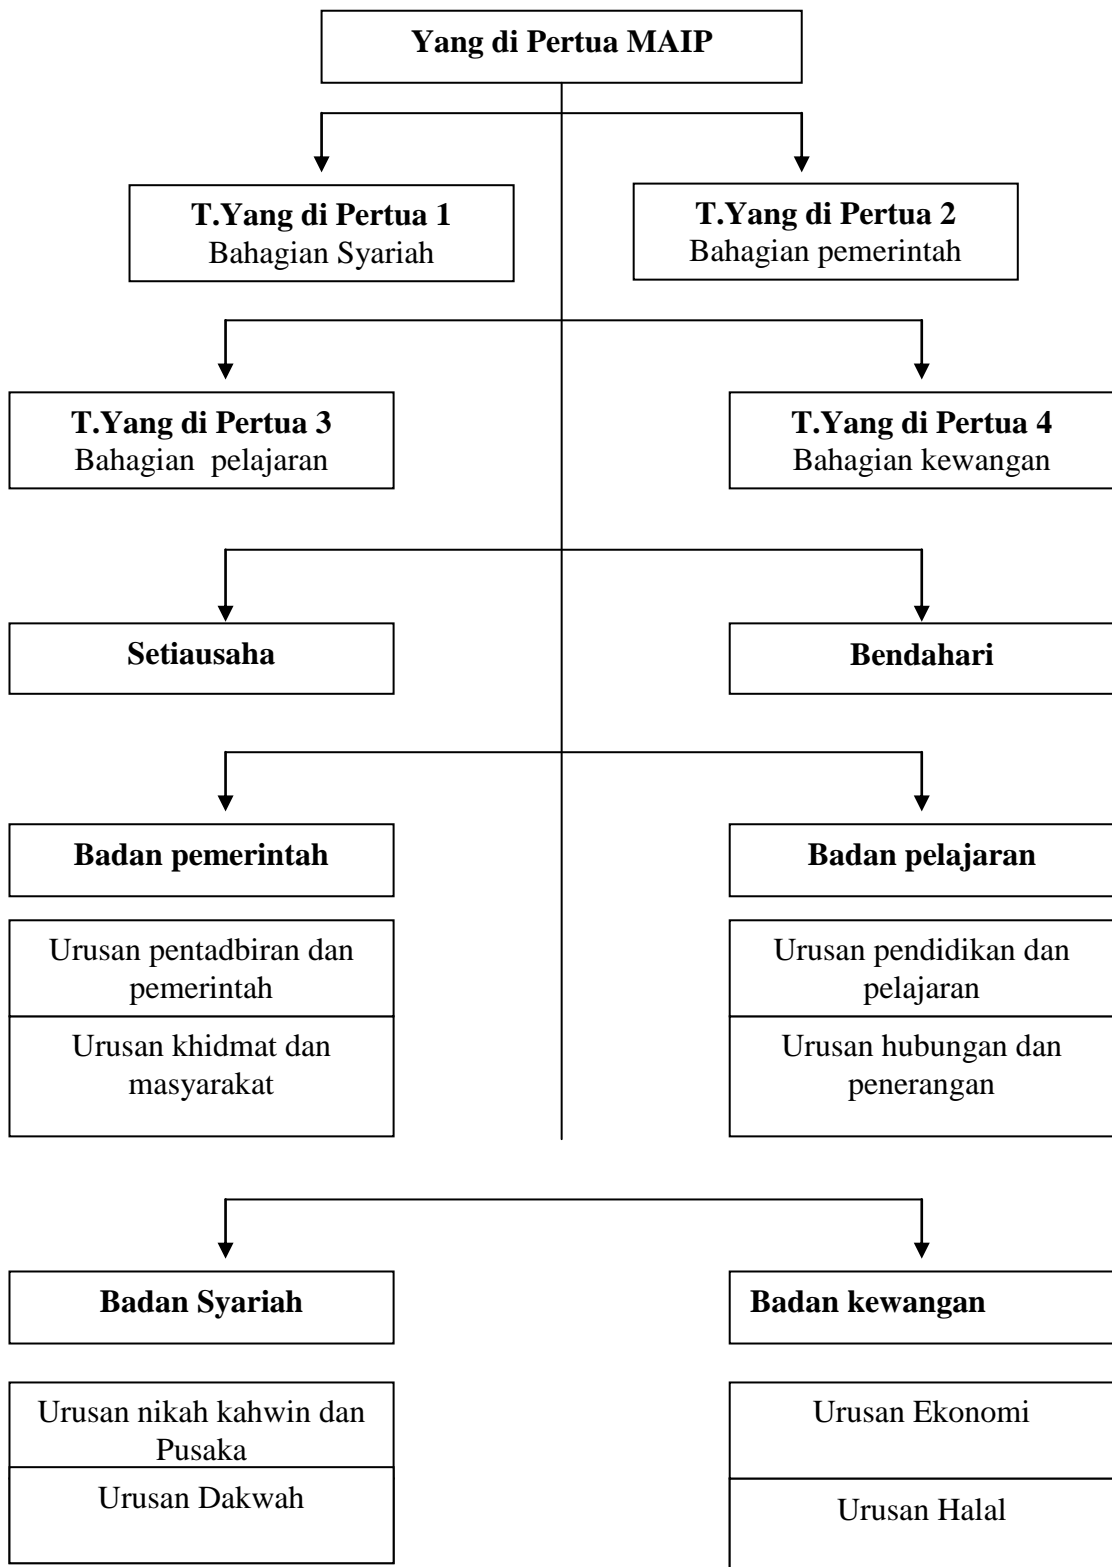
Yang di Pertua MAIP

T.Yang di Pertua 1
Bahagian Syariah

T.Yang di Pertua 2
Bahagian pemerintah

T.Yang di Pertua 3
Bahagian pelajaran

T.Yang di Pertua 4
Bahagian kewangan

Setiausaha

Bendahari

Badan pemerintah

Urusan pentadbiran dan pemerintah

Urusan khidmat dan masyarakat

Badan pelajaran

Urusan pendidikan dan pelajaran

Urusan hubungan dan penerangan

Badan Syariah

Urusan nikah kahwin dan Pusaka

Urusan Dakwah

Badan kewangan

Urusan Ekonomi

Urusan Halal